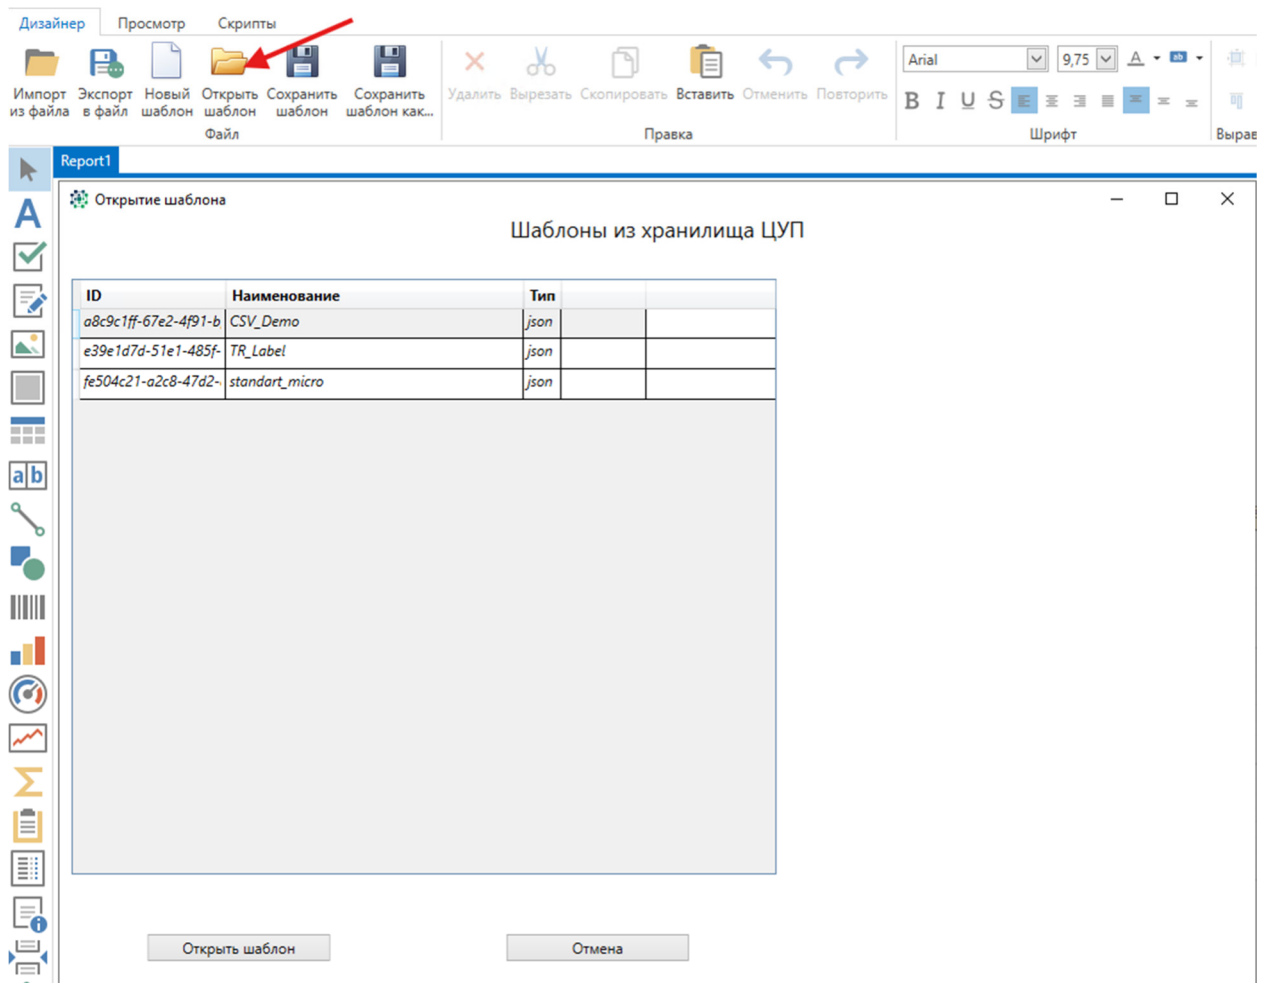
Дизайнер Просмотр Скрипты

Импорт из файла Экспорт в файл Новый шаблон Открыть шаблон Сохранить шаблон Сохранить шаблон как...
Файл

Удалить Вырезать Скопировать Вставить Отменить Повторить
Правка

Arial 9,75
B I U S
Шрифт

Вырав

Report1

Открытие шаблона

Шаблоны из хранилища ЦУП

| ID | Наименование | Тип | | |
|---|---|---|---|---|
| a8c9c1ff-67e2-4f91-b | CSV_Demo | json | | |
| e39e1d7d-51e1-485f- | TR_Label | json | | |
| fe504c21-a2c8-47d2- | standart_micro | json | | |

Открыть шаблон

Отмена